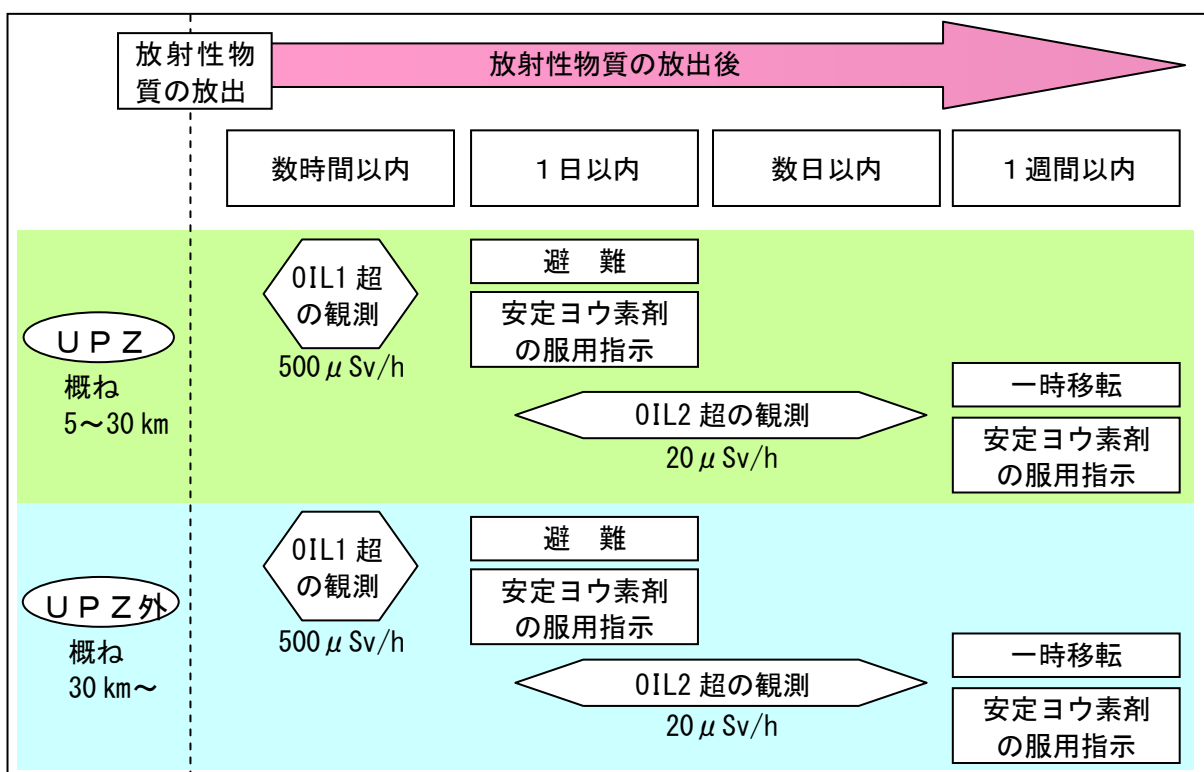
放射性物質の放出

放射性物質の放出後

数時間以内

１日以内

数日以内

１週間以内

ＵＰＺ
概ね
5～30 km

OIL1 超の観測
500 μ Sv/h

避　難

安定ヨウ素剤の服用指示

OIL2 超の観測
20 μ Sv/h

一時移転

安定ヨウ素剤の服用指示

ＵＰＺ外
概ね
30 km～

OIL1 超の観測
500 μ Sv/h

避　難

安定ヨウ素剤の服用指示

OIL2 超の観測
20 μ Sv/h

一時移転

安定ヨウ素剤の服用指示